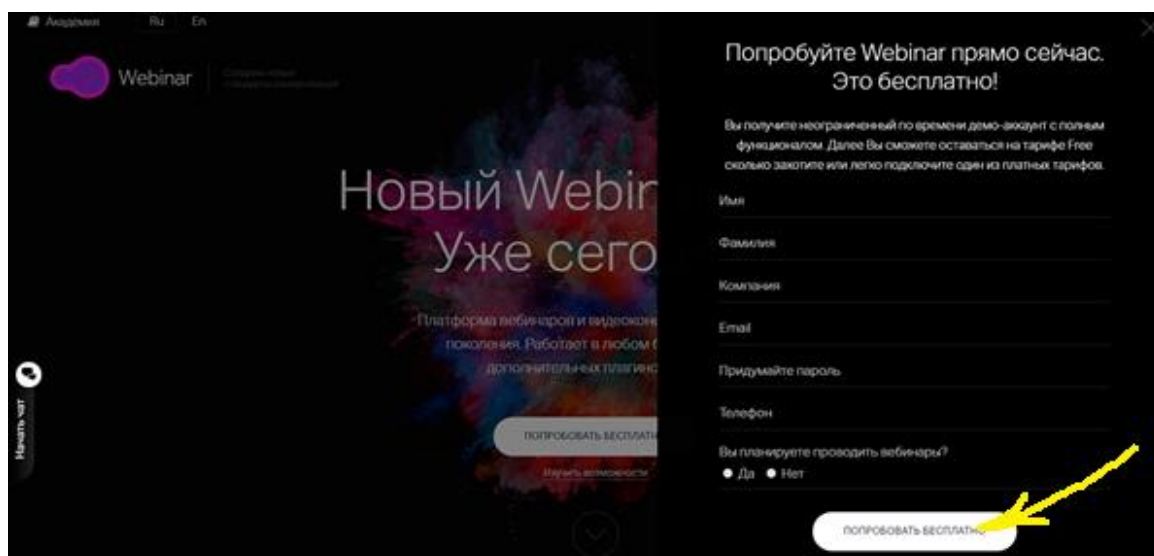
Академия Ru En

Webinar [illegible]

Новый Webir
Уже сего

Платформа вебинаров и видеокон
поколения. Работает в любом
дополнительных плагино

ПОПРОБОВАТЬ БЕСПЛАТН

Изучить возможности

Начать чат

Попробуйте Webinar прямо сейчас. Это бесплатно!

Вы получите неограниченный по времени демо-аккаунт с полным функционалом. Далее Вы сможете оставаться на тарифе Free сколько захотите или легко подключите один из платных тарифов.

Имя

Фамилия

Компания

Email

Придумайте пароль

Телефон

Вы планируете проводить вебинары?

Да Нет

ПОПРОБОВАТЬ БЕСПЛАТНО